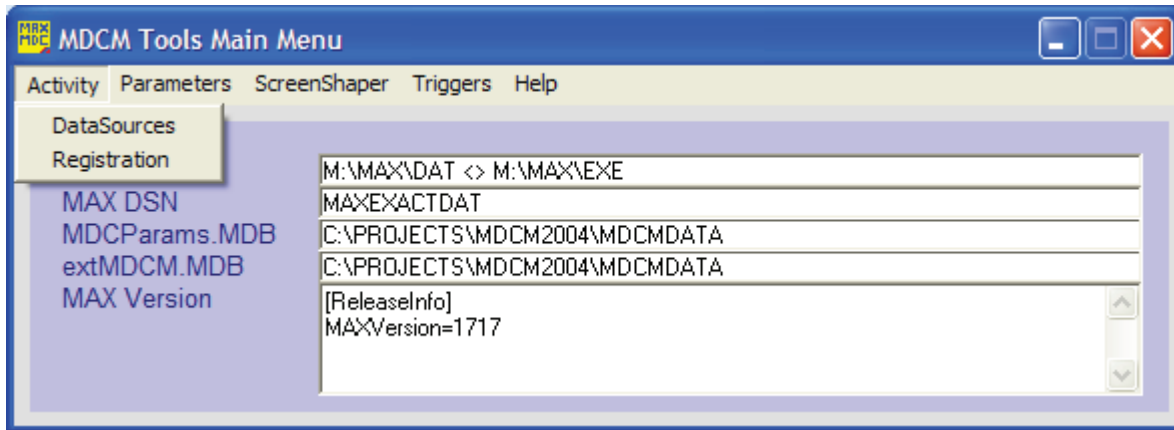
MAX MDC MDCM Tools Main Menu

Activity Parameters ScreenShaper Triggers Help

DataSources
Registration

M:\MAX\DAT <> M:\MAX\EXE

MAX DSN MAXEXACTDAT

MDCParams.MDB C:\PROJECTS\MDCM2004\MDCMDATA

extMDCM.MDB C:\PROJECTS\MDCM2004\MDCMDATA

MAX Version [ReleaseInfo]
MAXVersion=1717